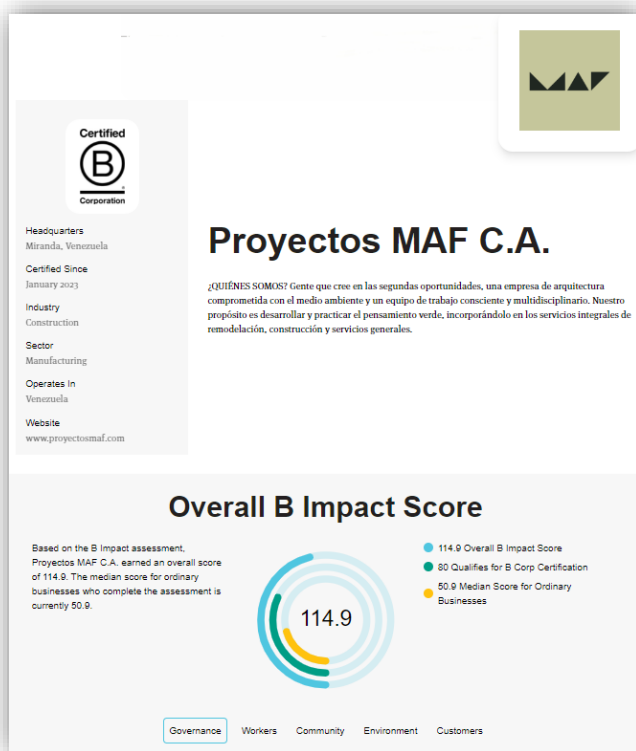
MAF

Certified
B
Corporation

Headquarters
Miranda, Venezuela

Certified Since
January 2023

Industry
Construction

Sector
Manufacturing

Operates In
Venezuela

Website
www.proyectosmaf.com

Proyectos MAF C.A.

¿QUIÉNES SOMOS? Gente que cree en las segundas oportunidades, una empresa de arquitectura comprometida con el medio ambiente y un equipo de trabajo consciente y multidisciplinario. Nuestro propósito es desarrollar y practicar el pensamiento verde, incorporándolo en los servicios integrales de remodelación, construcción y servicios generales.

Overall B Impact Score

Based on the B Impact assessment, Proyectos MAF C.A. earned an overall score of 114.9. The median score for ordinary businesses who complete the assessment is currently 50.9.

114.9

114.9 Overall B Impact Score
80 Qualifies for B Corp Certification
50.9 Median Score for Ordinary Businesses

Governance Workers Community Environment Customers